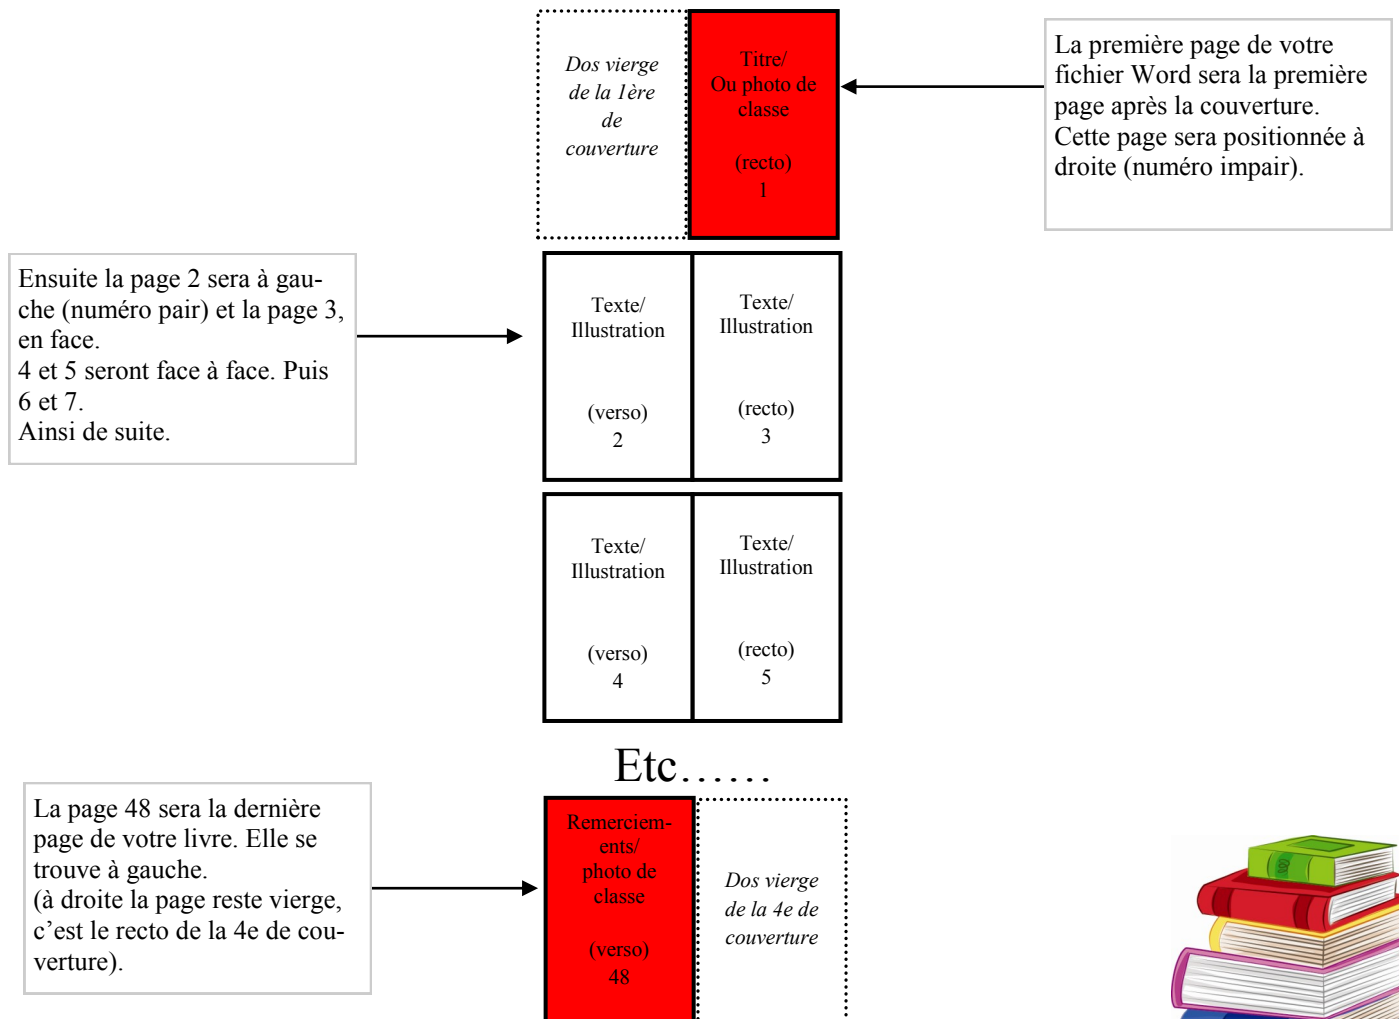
Dos vierge de la 1ère de couverture

Titre/ Ou photo de classe

(recto) 1

La première page de votre fichier Word sera la première page après la couverture. Cette page sera positionnée à droite (numéro impair).

Ensuite la page 2 sera à gauche (numéro pair) et la page 3, en face.
4 et 5 seront face à face. Puis 6 et 7.
Ainsi de suite.

Texte/ Illustration

(verso) 2

Texte/ Illustration

(recto) 3

Texte/ Illustration

(verso) 4

Texte/ Illustration

(recto) 5

Etc……

La page 48 sera la dernière page de votre livre. Elle se trouve à gauche.
(à droite la page reste vierge, c'est le recto de la 4e de couverture).

Remerciements/ photo de classe

(verso) 48

Dos vierge de la 4e de couverture